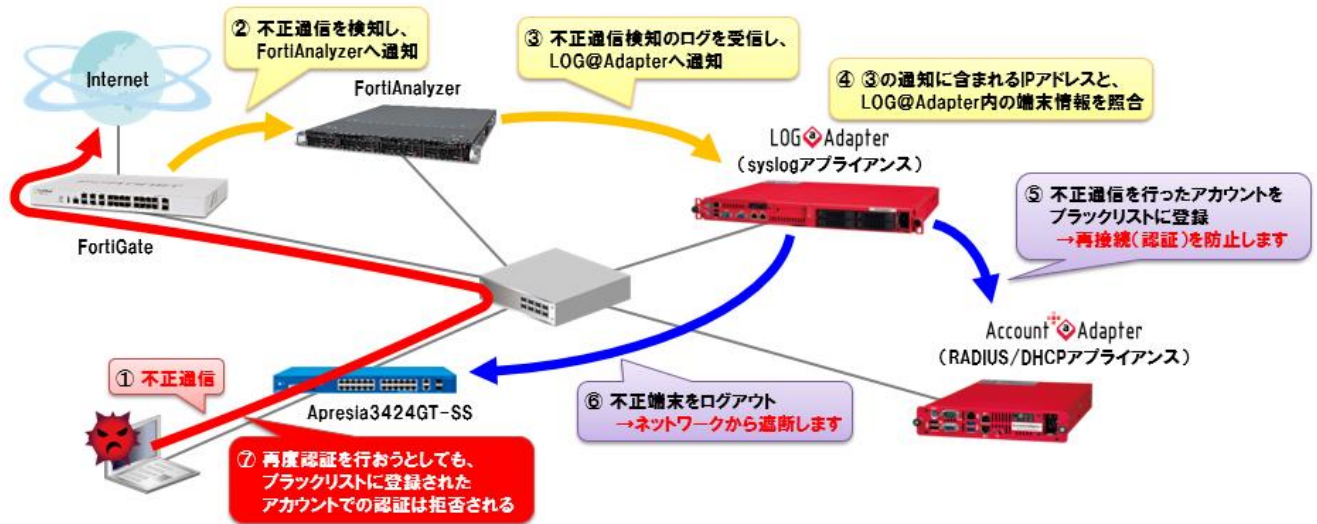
Internet

② 不正通信を検知し、
FortiAnalyzerへ通知

FortiAnalyzer

③ 不正通信検知のログを受信し、
LOG@Adapterへ通知

④ ③の通知に含まれるIPアドレスと、
LOG@Adapter内の端末情報を照合

LOG Adapter
（syslogアプライアンス）

FortiGate

⑤ 不正通信を行ったアカウントを
ブラックリストに登録
→再接続（認証）を防止します

Account Adapter
（RADIUS/DHCPアプライアンス）

① 不正通信

Apresia3424GT-SS

⑥ 不正端末をログアウト
→ネットワークから遮断します

⑦ 再度認証を行おうとしても、
ブラックリストに登録された
アカウントでの認証は拒否される